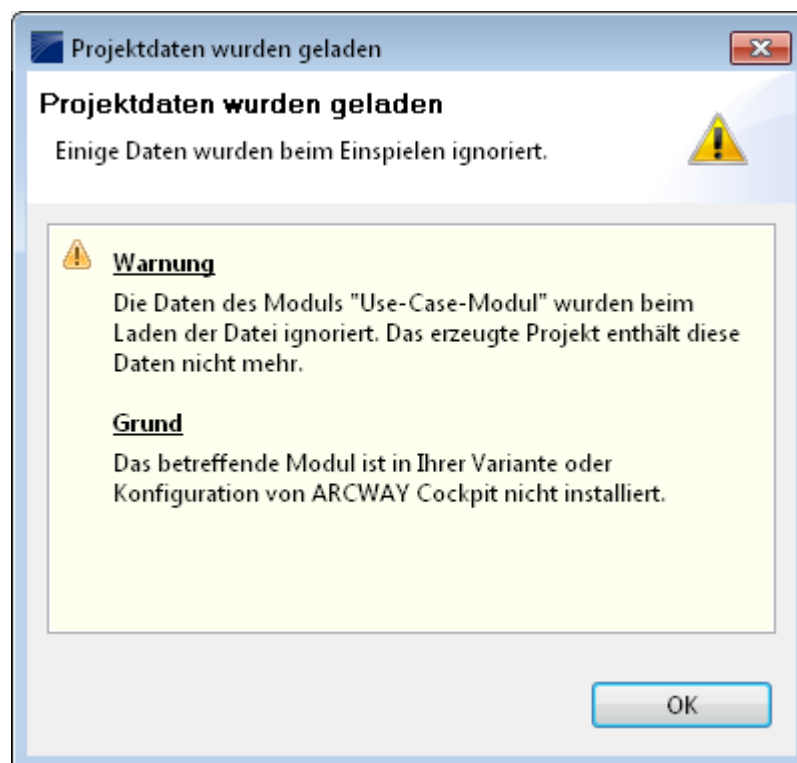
Projektdaten wurden geladen

Projektdaten wurden geladen

Einige Daten wurden beim Einspielen ignoriert.

Warnung

Die Daten des Moduls "Use-Case-Modul" wurden beim Laden der Datei ignoriert. Das erzeugte Projekt enthält diese Daten nicht mehr.

Grund

Das betreffende Modul ist in Ihrer Variante oder Konfiguration von ARCWAY Cockpit nicht installiert.

OK